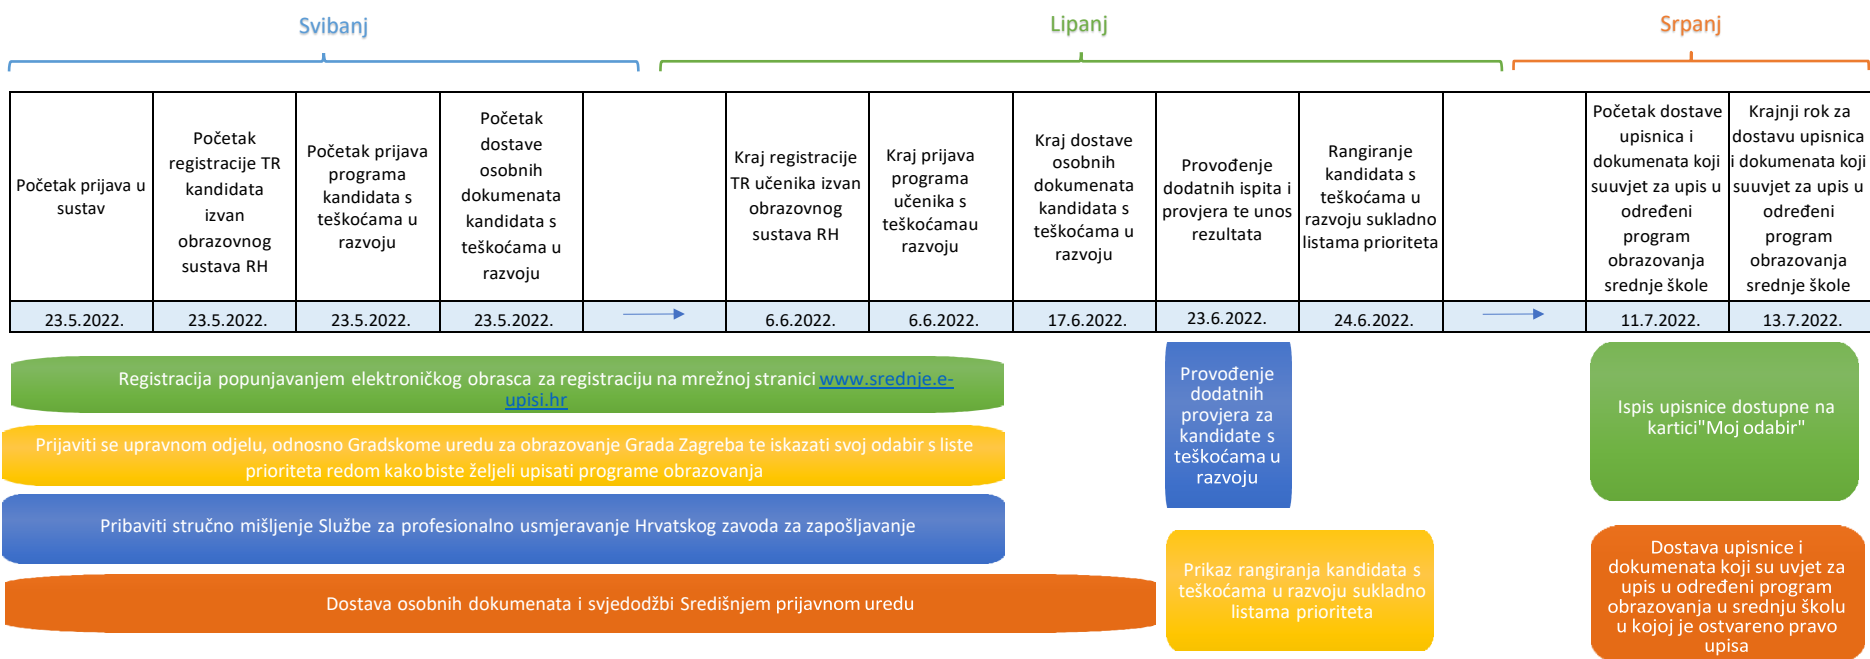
Svibanj

Lipanj

Srpanj

| Početak prijava u sustav | Početak registracije TR kandidata izvan obrazovnog sustava RH | Početak prijava programa kandidata s teškoćama u razvoju | Početak dostave osobnih dokumenata kandidata s teškoćama u razvoju | | Kraj registracije TR učenika izvan obrazovnog sustava RH | Kraj prijava programa učenika s teškoćamau razvoju | Kraj dostave osobnih dokumenata kandidata s teškoćama u razvoju | Provođenje dodatnih ispita i provjera te unos rezultata | Rangiranje kandidata s teškoćama u razvoju sukladno listama prioriteta | | Početak dostave upisnica i dokumenata koji suuvjet za upis u određeni program obrazovanja srednje škole | Krajnji rok za dostavu upisnica i dokumenata koji suuvjet za upis u određeni program obrazovanja srednje škole |
|---|---|---|---|---|---|---|---|---|---|---|---|---|
| 23.5.2022. | 23.5.2022. | 23.5.2022. | 23.5.2022. | | 6.6.2022. | 6.6.2022. | 17.6.2022. | 23.6.2022. | 24.6.2022. | | 11.7.2022. | 13.7.2022. |

Registracija popunjavanjem elektroničkog obrasca za registraciju na mrežnoj stranici www.srednje.e-upisi.hr

Prijaviti se upravnom odjelu, odnosno Gradskome uredu za obrazovanje Grada Zagreba te iskazati svoj odabir s liste prioriteta redom kako biste željeli upisati programe obrazovanja

Pribaviti stručno mišljenje Službe za profesionalno usmjeravanje Hrvatskog zavoda za zapošljavanje

Dostava osobnih dokumenata i svjedodžbi Središnjem prijavnom uredu

Provođenje dodatnih provjera za kandidate s teškoćama u razvoju

Prikaz rangiranja kandidata s teškoćama u razvoju sukladno listama prioriteta

Ispis upisnice dostupne na kartici"Moj odabir"

Dostava upisnice i dokumenata koji su uvjet za upis u određeni program obrazovanja u srednju školu u kojoj je ostvareno pravo upisa